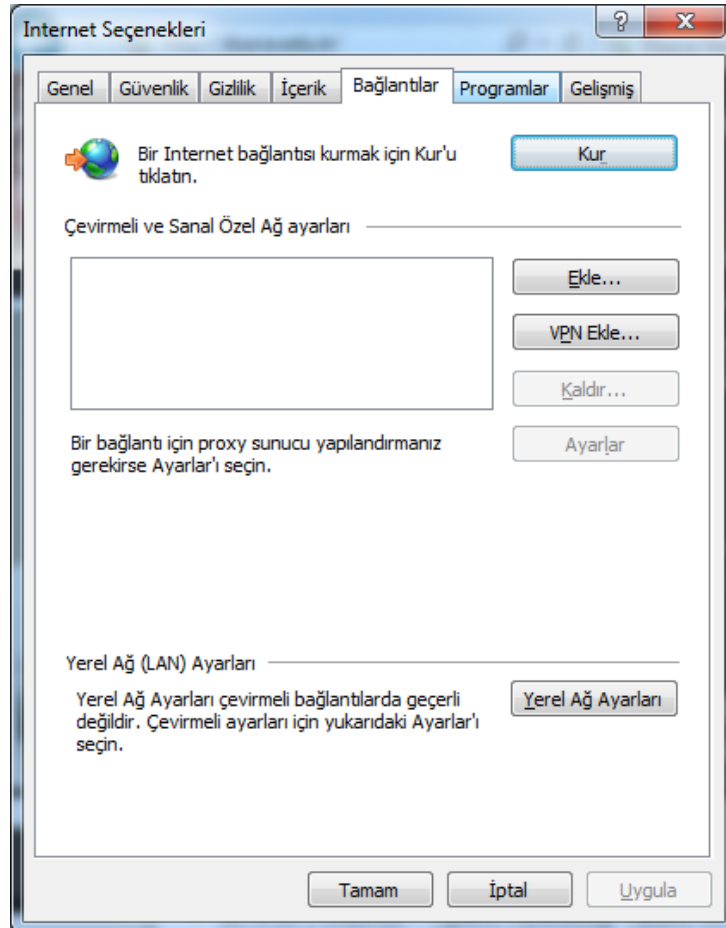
Internet Seçenekleri

?

X

Genel Güvenlik Gizlilik İçerik Bağlantılar Programlar Gelişmiş

Bir Internet bağlantısı kurmak için Kur'u tıklatın.

Kur

Çevirmeli ve Sanal Özel Ağ ayarları

Ekle...

VPN Ekle...

Kaldır...

Bir bağlantı için proxy sunucu yapılandırmanız gerekirse Ayarlar'ı seçin.

Ayarlar

Yerel Ağ (LAN) Ayarları

Yerel Ağ Ayarları çevirmeli bağlantılarda geçerli değildir. Çevirmeli ayarları için yukarıdaki Ayarlar'ı seçin.

Yerel Ağ Ayarları

Tamam İptal Uygula